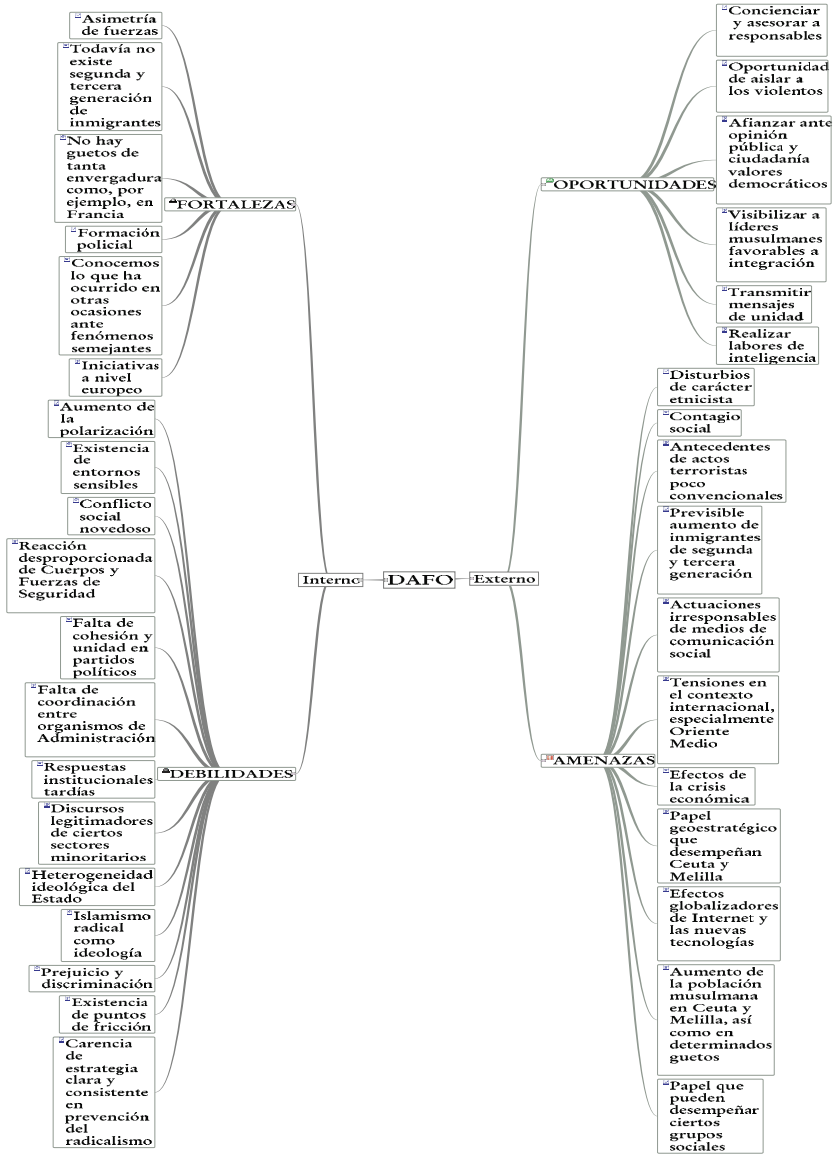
DAFO

Interno

FORTALEZAS

Asimetría de fuerzas

Todavía no existe segunda y tercera generación de inmigrantes

No hay guetos de tanta envergadura como, por ejemplo, en Francia

Formación policial

Conocemos lo que ha ocurrido en otras ocasiones ante fenómenos semejantes

Iniciativas a nivel europeo

DEBILIDADES

Aumento de la polarización

Existencia de entornos sensibles

Conflicto social novedoso

Reacción desproporcionada de Cuerpos y Fuerzas de Seguridad

Falta de cohesión y unidad en partidos políticos

Falta de coordinación entre organismos de Administración

Respuestas institucionales tardías

Discursos legitimadores de ciertos sectores minoritarios

Heterogeneidad ideológica del Estado

Islamismo radical como ideología

Prejuicio y discriminación

Existencia de puntos de fricción

Carencia de estrategia clara y consistente en prevención del radicalismo

Externo

OPORTUNIDADES

Concienciar y asesorar a responsables

Oportunidad de aislar a los violentos

Afianzar ante opinión pública y ciudadanía valores democráticos

Visibilizar a líderes musulmanes favorables a integración

Transmitir mensajes de unidad

Realizar labores de inteligencia

AMENAZAS

Disturbios de carácter etnicista

Contagio social

Antecedentes de actos terroristas poco convencionales

Previsible aumento de inmigrantes de segunda y tercera generación

Actuaciones irresponsables de medios de comunicación social

Tensiones en el contexto internacional, especialmente Oriente Medio

Efectos de la crisis económica

Papel geoestratégico que desempeñan Ceuta y Melilla

Efectos globalizadores de Internet y las nuevas tecnologías

Aumento de la población musulmana en Ceuta y Melilla, así como en determinados guetos

Papel que pueden desempeñar ciertos grupos sociales